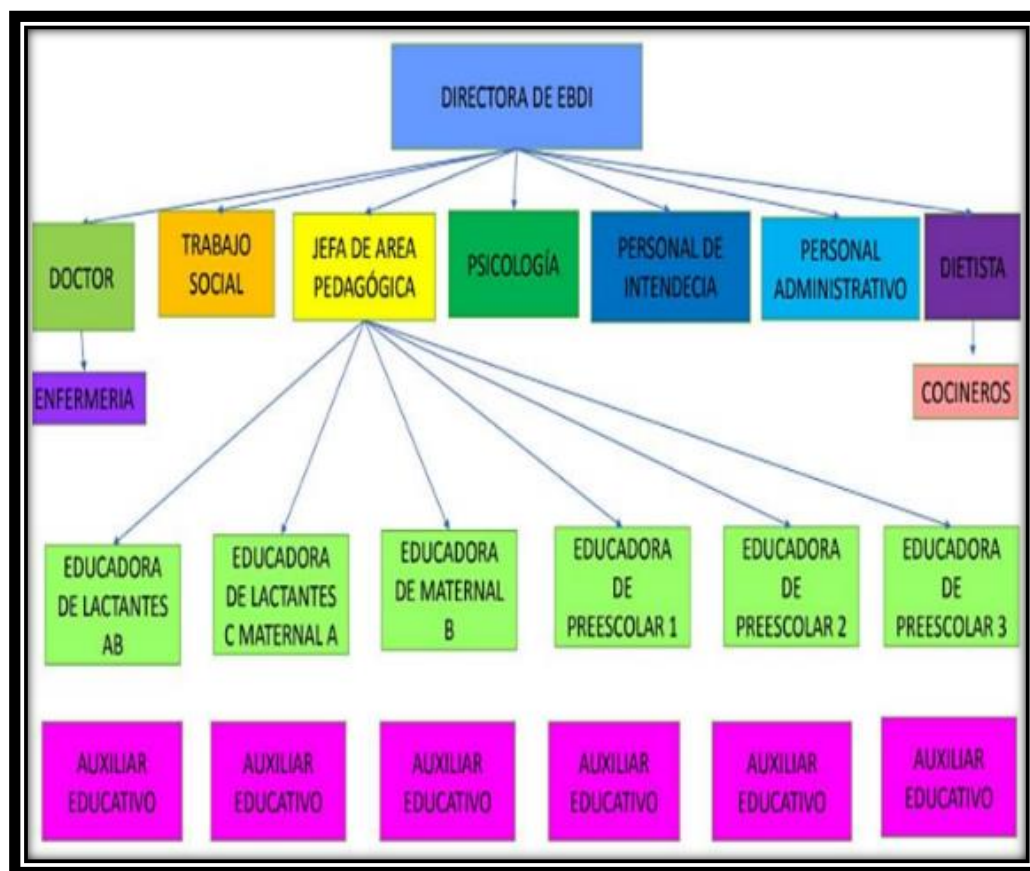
DIRECTORA DE EBDI

DOCTOR

TRABAJO SOCIAL

JEFA DE AREA PEDAGÓGICA

PSICOLOGÍA

PERSONAL DE INTENDECIA

PERSONAL ADMINISTRATIVO

DIETISTA

ENFERMERIA

COCINEROS

EDUCADORA DE LACTANTES AB

EDUCADORA DE LACTANTES C MATERNAL A

EDUCADORA DE MATERNAL B

EDUCADORA DE PREESCOLAR 1

EDUCADORA DE PREESCOLAR 2

EDUCADORA DE PREESCOLAR 3

AUXILIAR EDUCATIVO

AUXILIAR EDUCATIVO

AUXILIAR EDUCATIVO

AUXILIAR EDUCATIVO

AUXILIAR EDUCATIVO

AUXILIAR EDUCATIVO